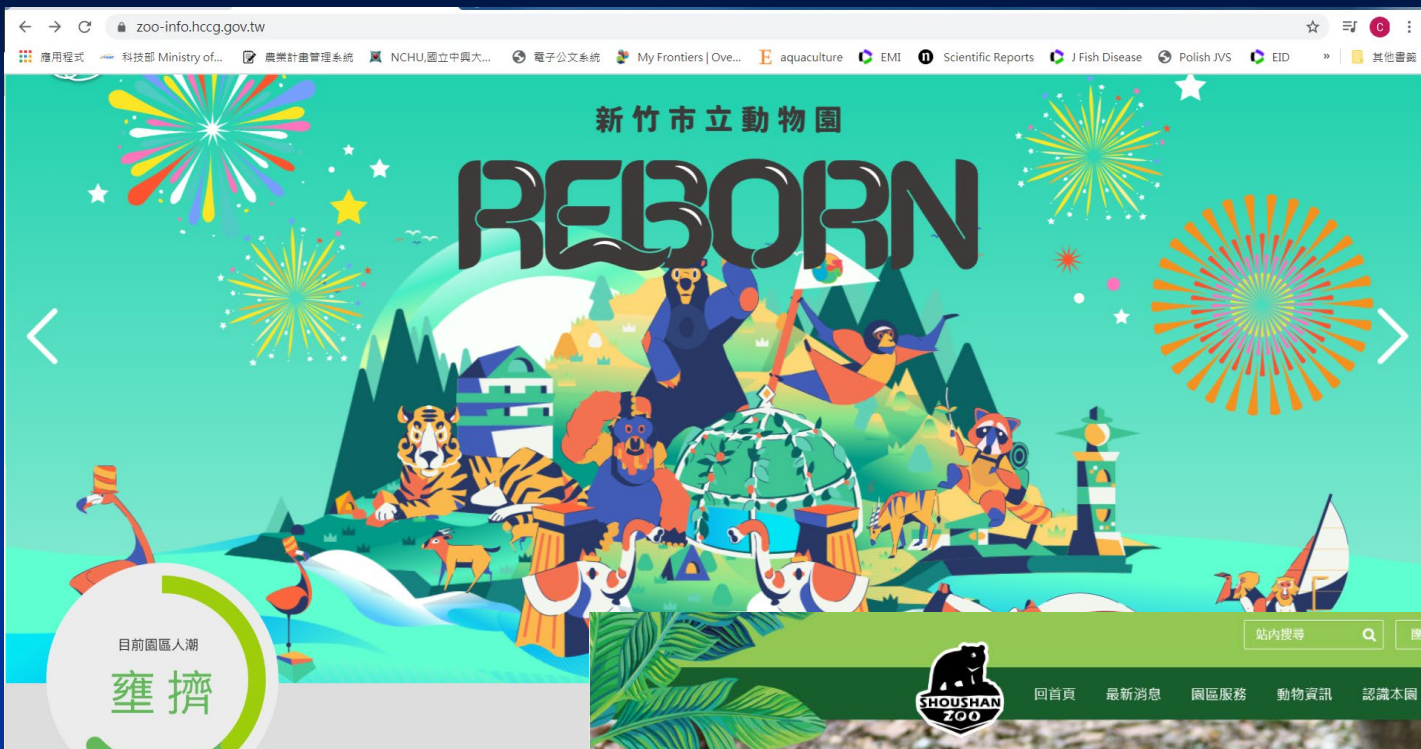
zoo-info.hccg.gov.tw

應用程式 科技部 Ministry of... 農業計畫管理系統 NCHU,國立中興大... 電子公文系統 My Frontiers | Ove... aquaculture EMI Scientific Reports J Fish Disease Polish JVS EID » 其他書籤

新竹市立動物園

REBORN

目前園區人潮

壅擠

站內搜尋

SHOUSHAN ZOO

回首頁 最新消息 園區服務 動物資訊 認識本園